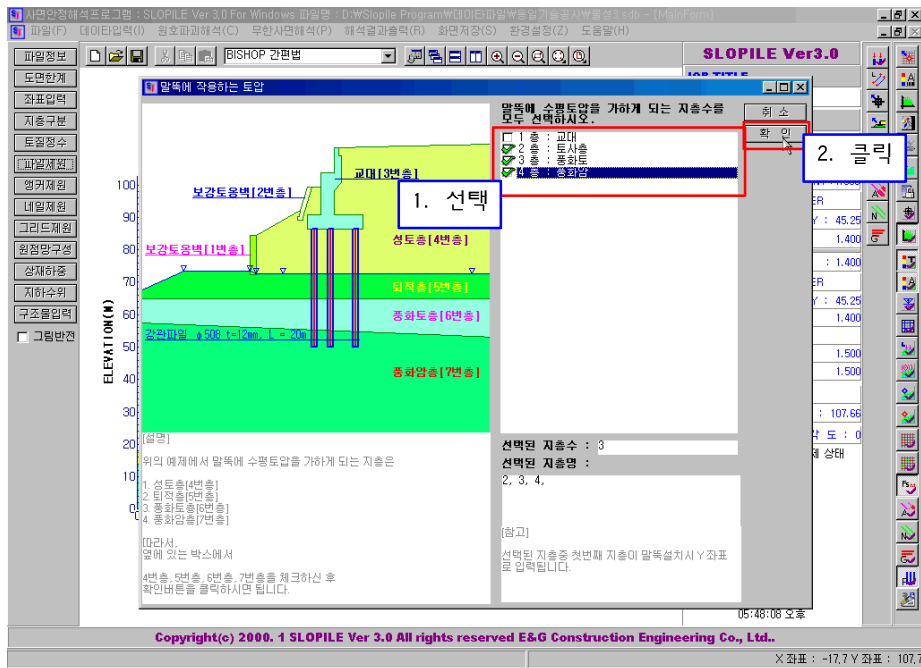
사면안정해석프로그램 : SLOPILE Ver 3.0 For Windows 파일명 : D:\Slopile Program\데이타파일\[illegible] - [MainForm]

파일(F) 데이타입력(I) 원호파괴해석(C) 무한사면해석(P) 해석결과출력(R) 화면저장(S) 환경설정(Z) 도움말(H)

BISHOP 간편법

SLOPILE Ver3.0

파일정보
도면한계
좌표입력
지층구분
토질정수
파일제원
앵커제원
네일제원
그리드제원
원점망구성
상재하중
지하수위
구조물입력
그림반전

말뚝에 작용하는 토압

말뚝에 수평토압을 가하게 되는 지층수를 모두 선택하십시오.

취 소
확 인

1 층 : 교대
2 층 : 토사층
3 층 : 풍화토
4 층 : 풍화암

1. 선택
2. 클릭

교대[3번층]
보강토옹벽[2번층]
보강토옹벽[1번층]
성토층[4번층]
퇴적층[5번층]
풍화토층[6번층]
강관파일 φ508 t=12mm, L = 20m
풍화암층[7번층]

ELEVATION(M)
100
90
80
70
60
50
40

[설명]
위의 예제에서 말뚝에 수평토압을 가하게 되는 지층은

1. 성토층[4번층]
2. 퇴적층[5번층]
3. 풍화토층[6번층]
4. 풍화암층[7번층]

따라서,
옆에 있는 박스에서

4번층, 5번층, 6번층, 7번층을 체크하신 후
확인버튼을 클릭하시면 됩니다.

선택된 지층수 : 3
선택된 지층명 :
2, 3, 4,

[참고]
선택된 지층중 첫번째 지층이 말뚝설치시 Y 좌표로 입력됩니다.

JOB TITLE
45.25
1.400
1.400
45.25
1.400
1.500
1.500
107.66
각 도 : 0
상태

05:48:08 오후

Copyright(c) 2000. 1 SLOPILE Ver 3.0 All rights reserved E&G Construction Engineering Co., Ltd..

X 좌표 : -17.7 Y 좌표 : 107.7